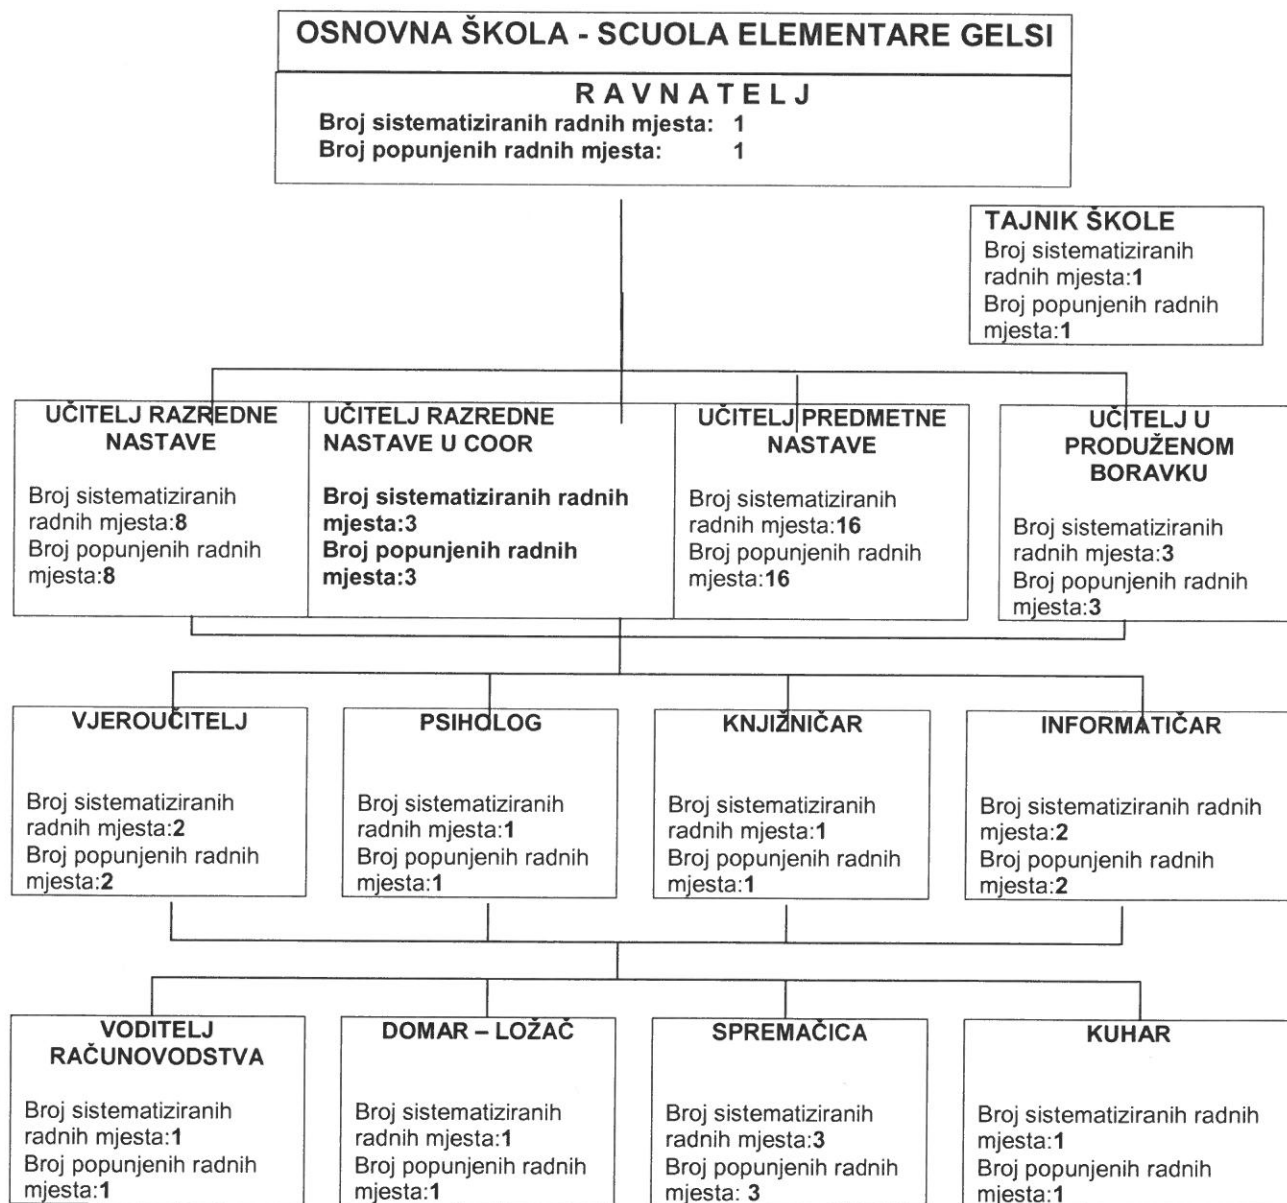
OSNOVNA ŠKOLA - SCUOLA ELEMENTARE GELSI

RAVNATELJ
Broj sistematiziranih radnih mjesta: 1
Broj popunjenih radnih mjesta: 1

TAJNIK ŠKOLE
Broj sistematiziranih radnih mjesta:1
Broj popunjenih radnih mjesta:1

UČITELJ RAZREDNE NASTAVE
Broj sistematiziranih radnih mjesta:8
Broj popunjenih radnih mjesta:8

UČITELJ RAZREDNE NASTAVE U COOR
Broj sistematiziranih radnih mjesta:3
Broj popunjenih radnih mjesta:3

UČITELJ PREDMETNE NASTAVE
Broj sistematiziranih radnih mjesta:16
Broj popunjenih radnih mjesta:16

UČITELJ U PRODUŽENOM BORAVKU
Broj sistematiziranih radnih mjesta:3
Broj popunjenih radnih mjesta:3

VJEROUČITELJ
Broj sistematiziranih radnih mjesta:2
Broj popunjenih radnih mjesta:2

PSIHOLOG
Broj sistematiziranih radnih mjesta:1
Broj popunjenih radnih mjesta:1

KNJIŽNIČAR
Broj sistematiziranih radnih mjesta:1
Broj popunjenih radnih mjesta:1

INFORMATIČAR
Broj sistematiziranih radnih mjesta:2
Broj popunjenih radnih mjesta:2

VODITELJ RAČUNOVODSTVA
Broj sistematiziranih radnih mjesta:1
Broj popunjenih radnih mjesta:1

DOMAR – LOŽAČ
Broj sistematiziranih radnih mjesta:1
Broj popunjenih radnih mjesta:1

SPREMAČICA
Broj sistematiziranih radnih mjesta:3
Broj popunjenih radnih mjesta: 3

KUHAR
Broj sistematiziranih radnih mjesta:1
Broj popunjenih radnih mjesta:1